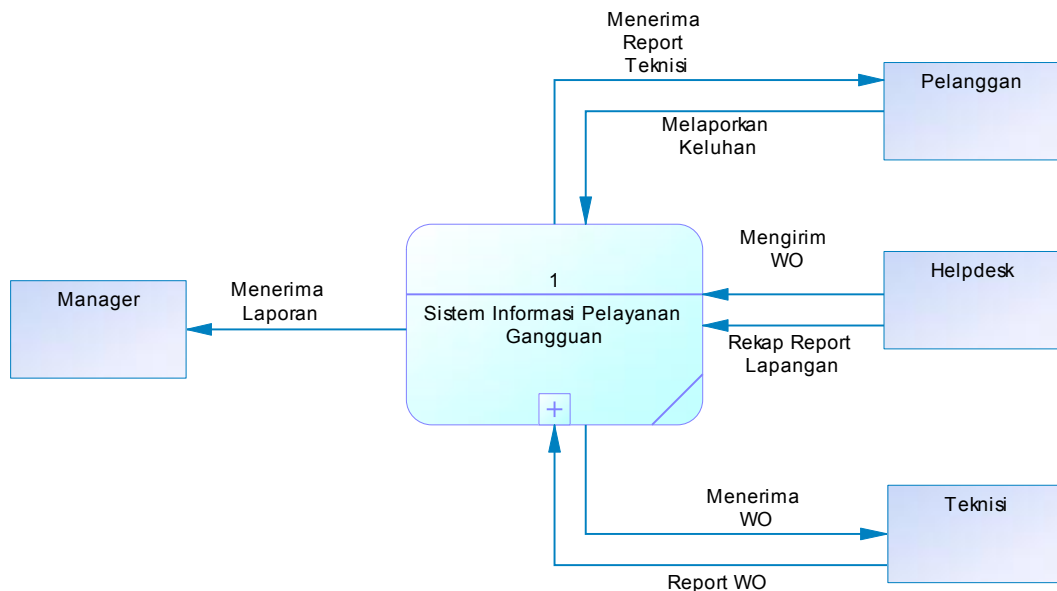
Menerima Report Teknisi

Pelanggan

Melaporkan Keluhan

Mengirim WO

Helpdesk

1

Sistem Informasi Pelayanan Gangguan

Manager

Menerima Laporan

Rekap Report Lapangan

+

Menerima WO

Teknisi

Report WO